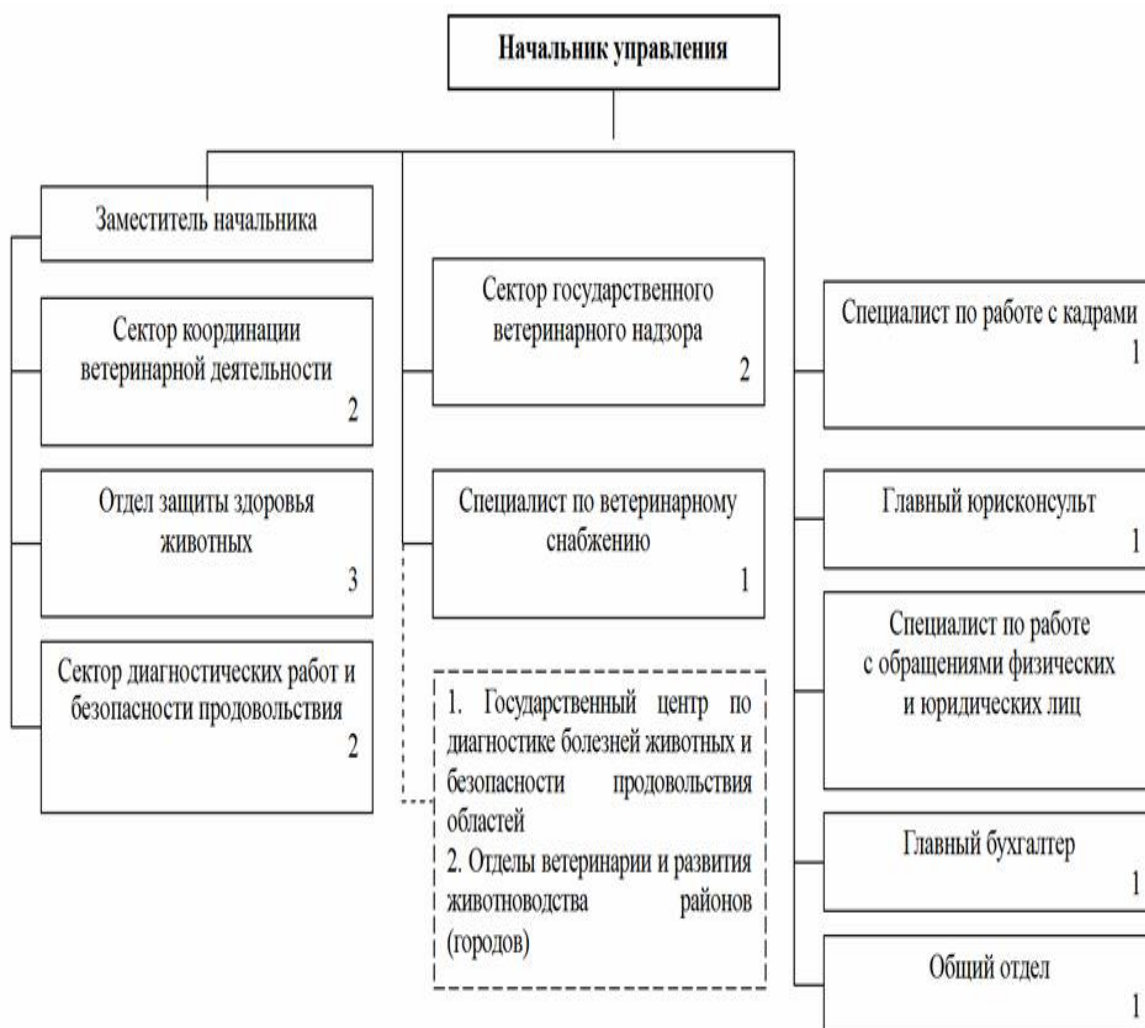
Начальник управления

Заместитель начальника

Сектор координации ветеринарной деятельности
2

Отдел защиты здоровья животных
3

Сектор диагностических работ и безопасности продовольствия
2

Сектор государственного ветеринарного надзора
2

Специалист по ветеринарному снабжению
1

1. Государственный центр по диагностике болезней животных и безопасности продовольствия областей
2. Отделы ветеринарии и развития животноводства районов (городов)

Специалист по работе с кадрами
1

Главный юрисконсульт
1

Специалист по работе с обращениями физических и юридических лиц

Главный бухгалтер
1

Общий отдел
1